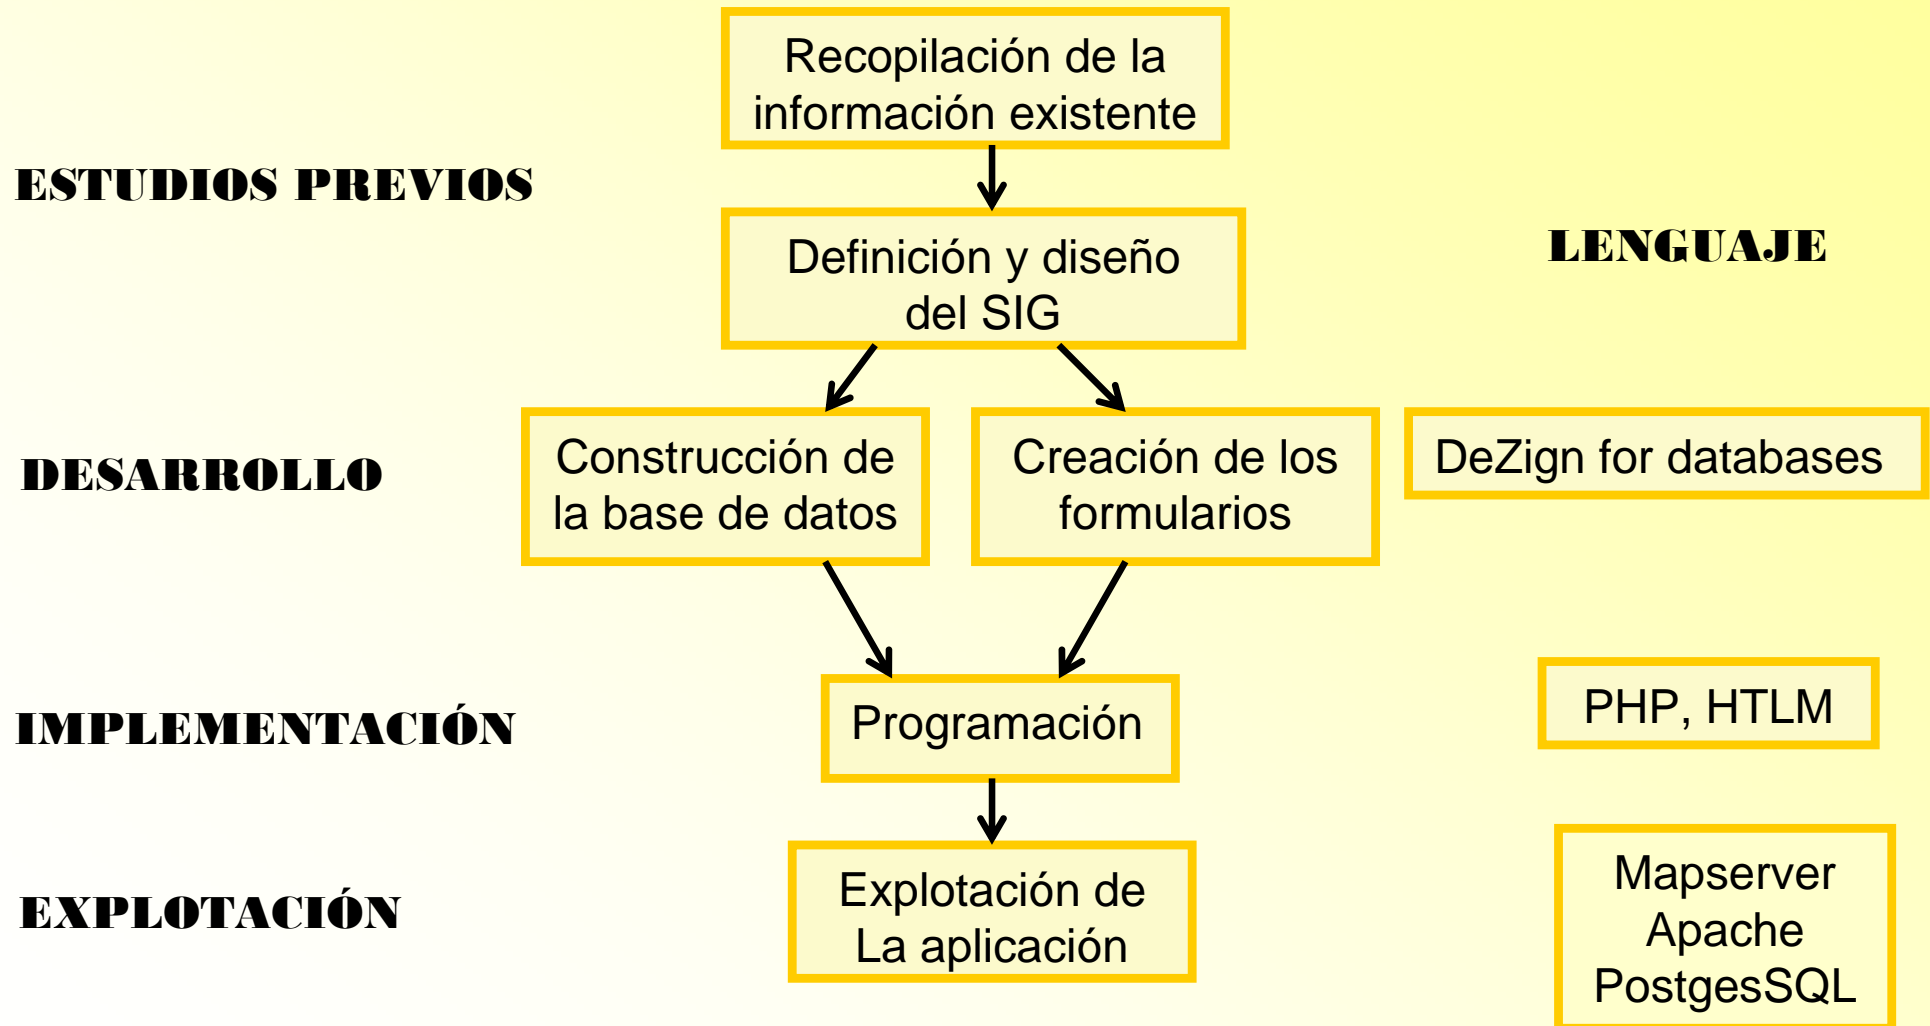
Recopilación de la información existente

ESTUDIOS PREVIOS

Definición y diseño del SIG

LENGUAJE

DESARROLLO

Construcción de la base de datos

Creación de los formularios

DeZign for databases

IMPLEMENTACIÓN

Programación

PHP, HTLM

EXPLOTACIÓN

Explotación de La aplicación

Mapserver
Apache
PostgesSQL